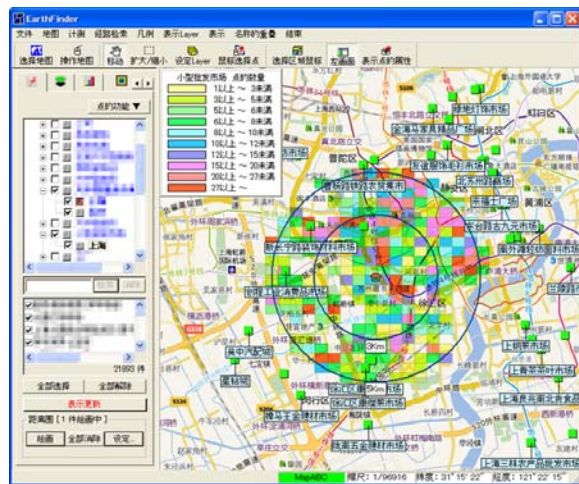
EarthFinder

文件 地图 计测 经路检索 凡例 表示Layer 表示 名称的查看 结束

选择地图 操作地图 移动 扩大/缩小 设定Layer 鼠标选择点 选择区域鼠标 左画面 表示点的属性

点的功能 ▼

上海

21993 件

全部选择 全部解除

表示更新

距离图［1 件绘画中］

绘画 全部消除 设定..

小型批发市场 点的数量

| | |
|---|---|
| | 1以上 ～ 3未满 |
| | 3以上 ～ 5未满 |
| | 5以上 ～ 6未满 |
| | 6以上 ～ 8未满 |
| | 8以上 ～ 10未满 |
| | 10以上 ～ 12未满 |
| | 12以上 ～ 15未满 |
| | 15以上 ～ 17未满 |
| | 17以上 ～ 20未满 |
| | 20以上 ～ 27未满 |
| | 27以上 ～ |

普陀区

黄浦区

徐汇区

3Km

5Km

MapABC 缩尺: 1/96916 纬度: 31°15′22″ 经度: 121°22′15″